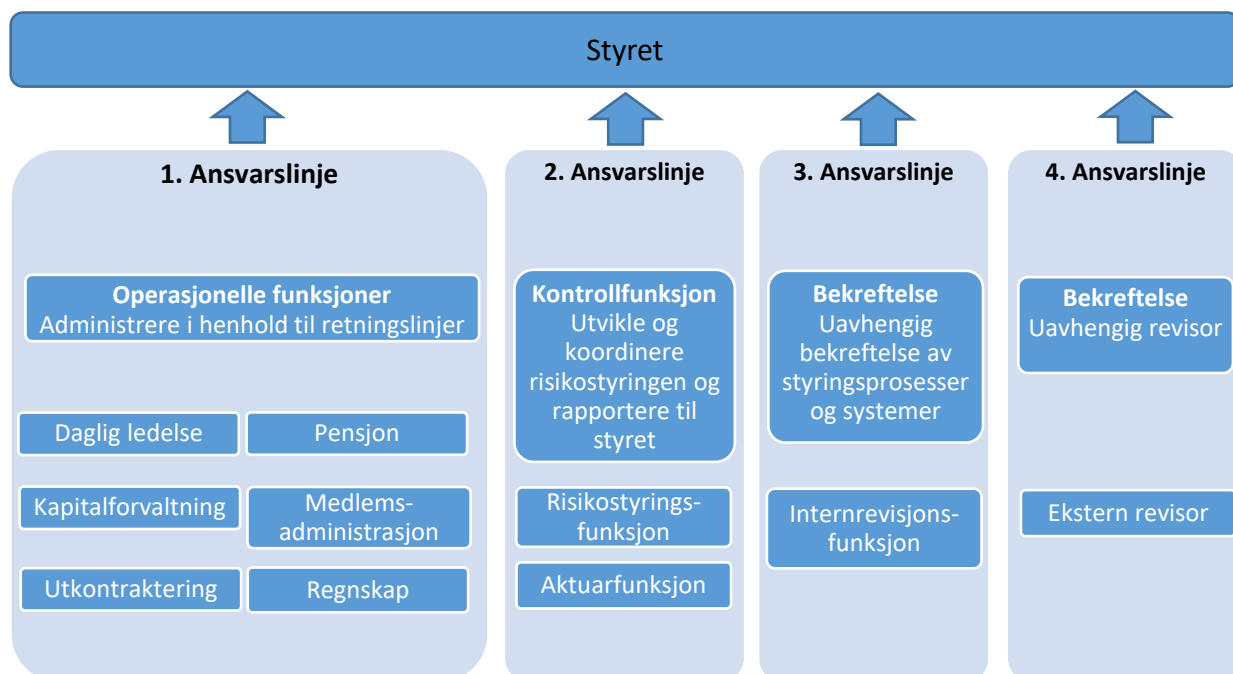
Styret

1. Ansvarslinje

Operasjonelle funksjoner
Administrere i henhold til retningslinjer

Daglig ledelse

Pensjon

Kapitalforvaltning

Medlems-administrasjon

Utkontraktering

Regnskap

2. Ansvarslinje

Kontrollfunksjon
Utvikle og koordinere risikostyringen og rapportere til styret

Risikostyrings-funksjon

Aktuarfunksjon

3. Ansvarslinje

Bekreftelse
Uavhengig bekreftelse av styringsprosesser og systemer

Internrevisjons-funksjon

4. Ansvarslinje

Bekreftelse
Uavhengig revisor

Ekstern revisor